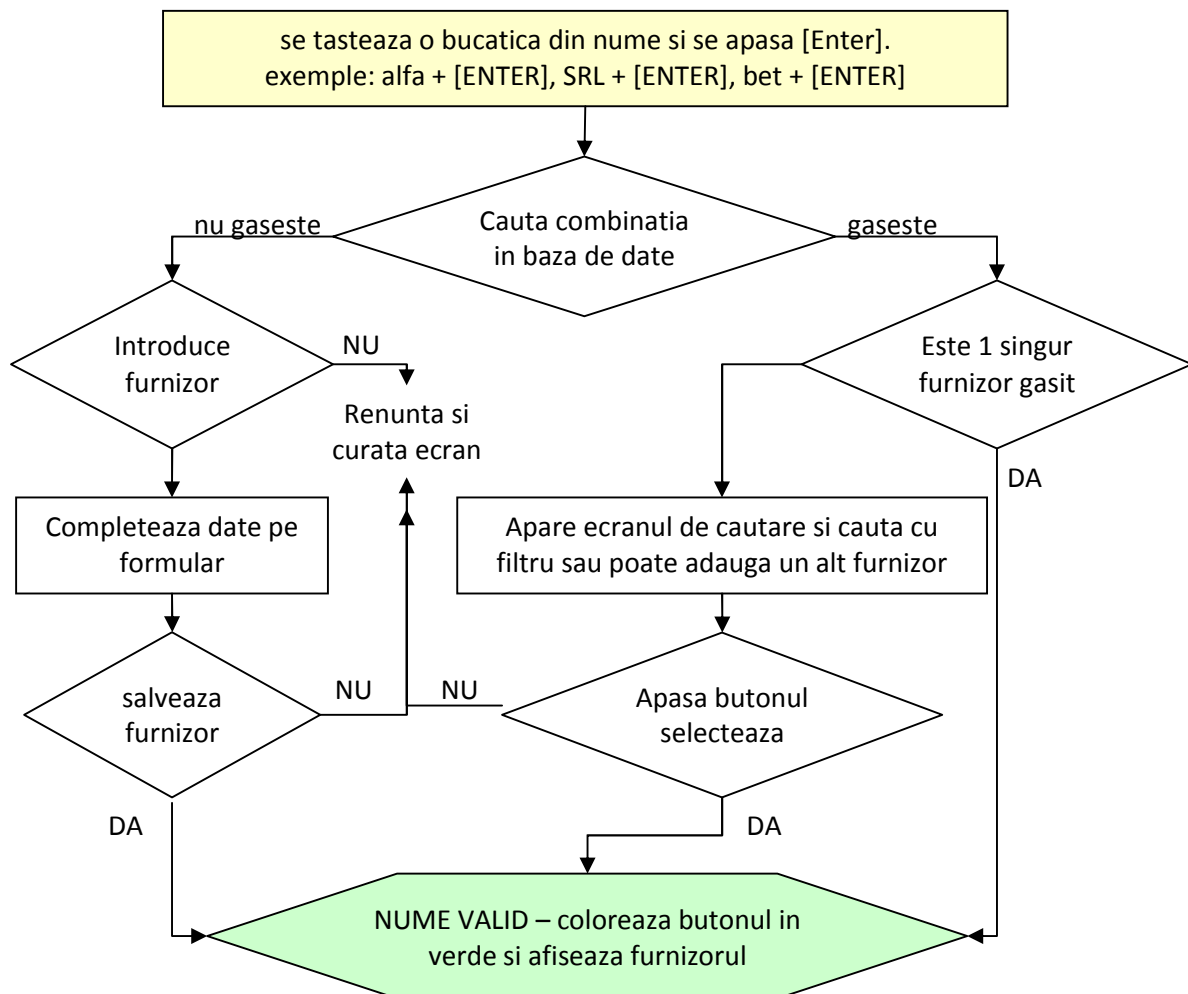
se tasteaza o bucatica din nume si se apasa [Enter].
exemple: alfa + [ENTER], SRL + [ENTER], bet + [ENTER]

Cauta combinatia in baza de date

nu gaseste

gaseste

Introduce furnizor

NU

Renunta si curata ecran

Este 1 singur furnizor gasit

DA

Completeaza date pe formular

Apare ecranul de cautare si cauta cu filtru sau poate adauga un alt furnizor

salveaza furnizor

NU

NU

Apasa butonul selecteaza

DA

DA

NUME VALID – coloreaza butonul in verde si afiseaza furnizorul